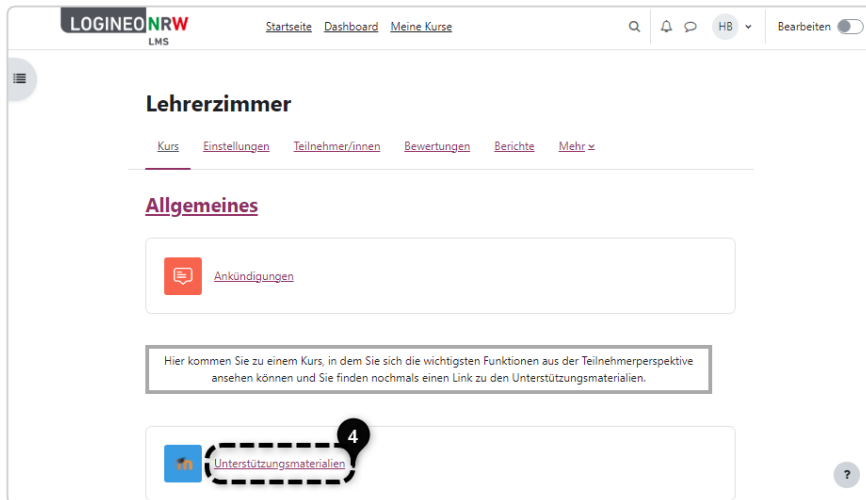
LOGINEO NRW
LMS

Startseite Dashboard Meine Kurse

HB

Bearbeiten

Lehrerzimmer

Kurs Einstellungen Teilnehmer/innen Bewertungen Berichte Mehr

Allgemeines

Ankündigungen

Hier kommen Sie zu einem Kurs, in dem Sie sich die wichtigsten Funktionen aus der Teilnehmerperspektive ansehen können und Sie finden nochmals einen Link zu den Unterstützungsmaterialien.

4

Unterstützungsmaterialien

?